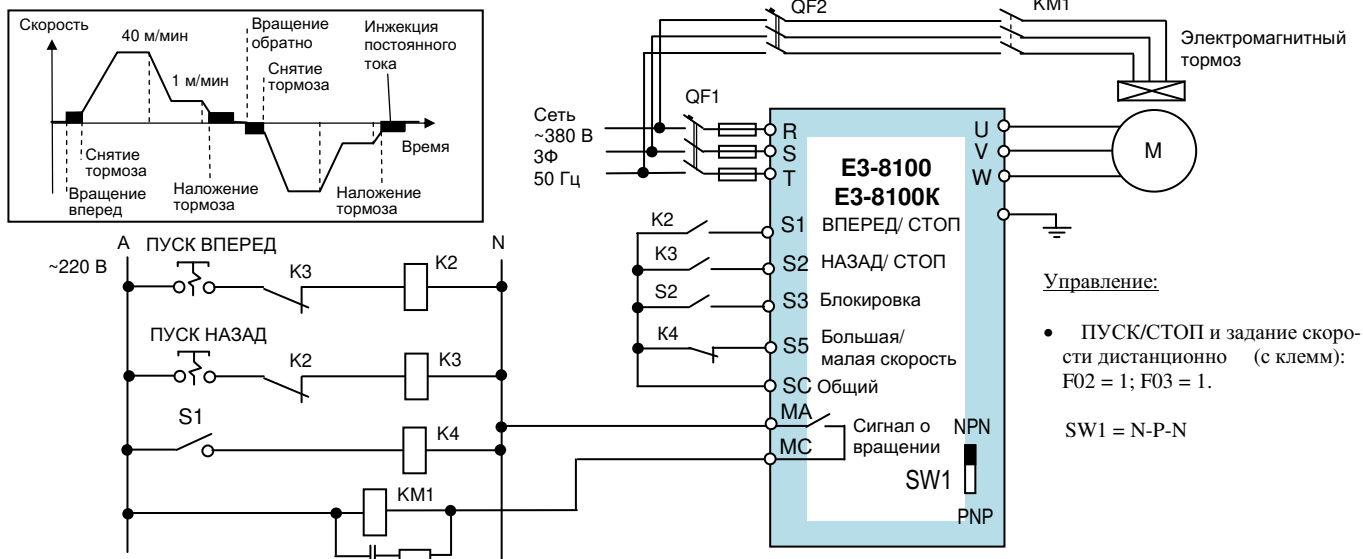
Скорость
40 м/мин
1 м/мин
Вращение обратно
Снятие тормоза
Инжекция постоянного тока
Время
Снятие тормоза
Вращение вперед
Наложение тормоза
Наложение тормоза

QF2
KM1
Электромагнитный тормоз

Сеть ~380 В 3Ф 50 Гц
QF1
R
S
T
U
V
W
M
E3-8100
E3-8100K
K2
S1 ВПЕРЕД/ СТОП
K3
S2 НАЗАД/ СТОП
S2
S3 Блокировка
K4
S5 Большая/ малая скорость
SC Общий
MA
MC
Сигнал о вращении
NPN
SW1
PNP

A
N
~220 В
ПУСК ВПЕРЕД
K3
K2
ПУСК НАЗАД
K2
K3
S1
K4
KM1

Управление:

• ПУСК/СТОП и задание скорости дистанционно (с клемм): F02 = 1; F03 = 1.

SW1 = N-P-N